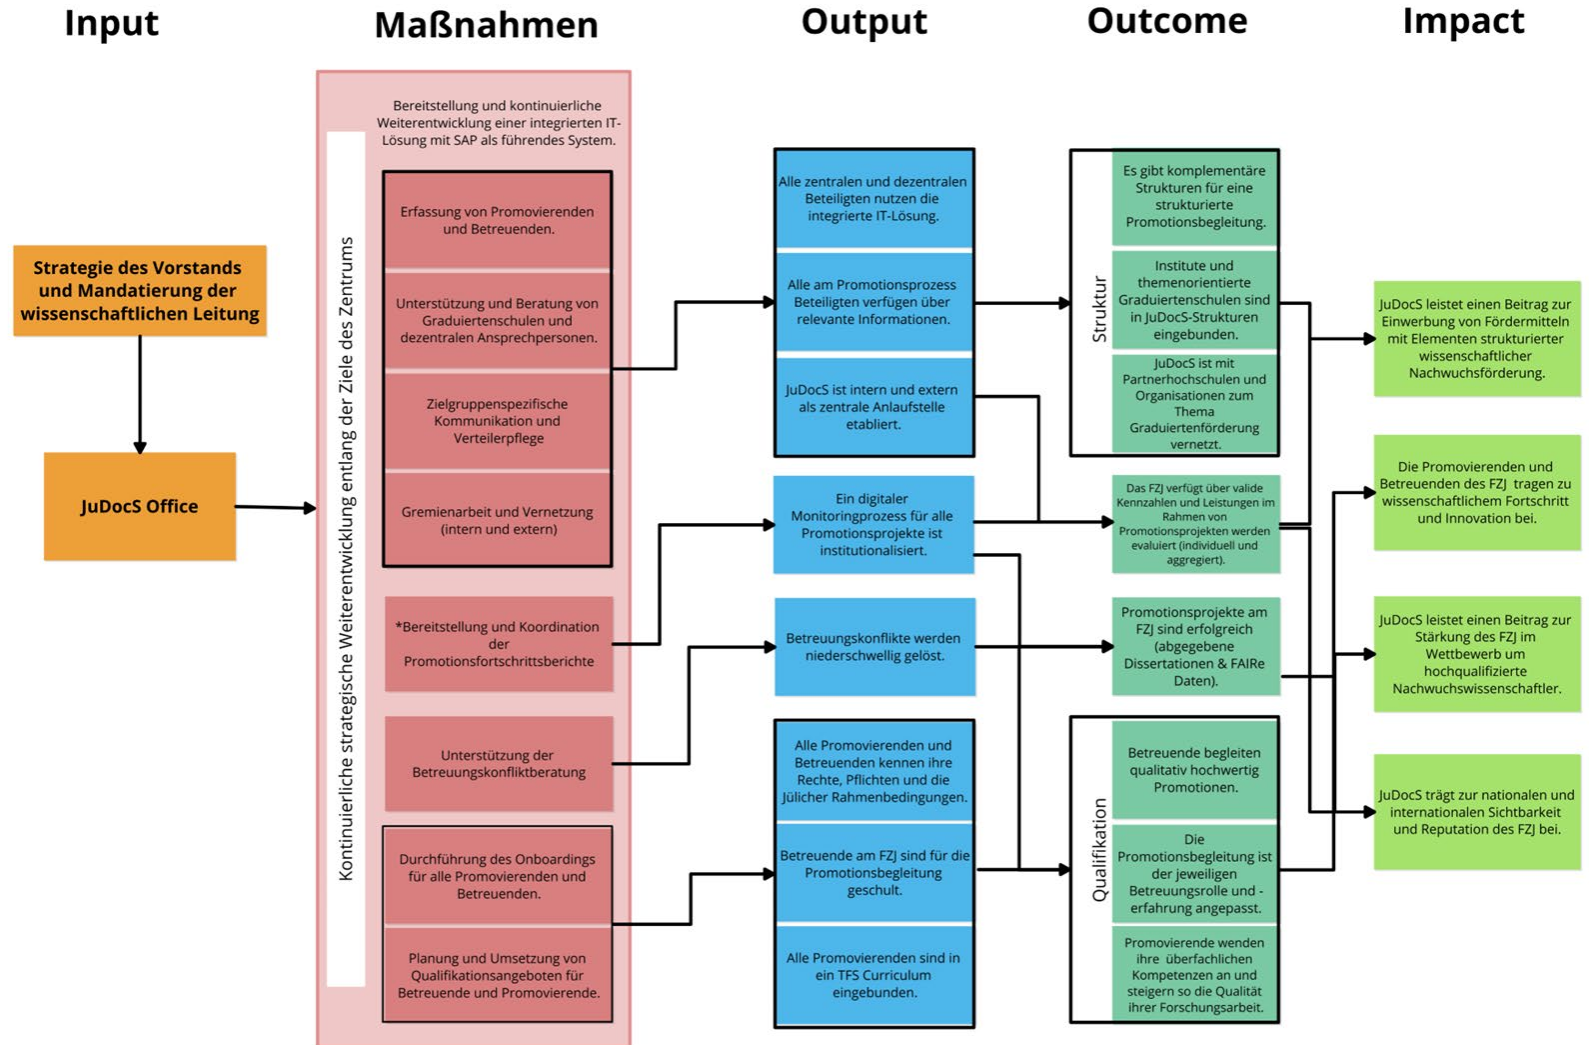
Input

Maßnahmen

Output

Outcome

Impact

Strategie des Vorstands und Mandatierung der wissenschaftlichen Leitung

JuDocS Office

Kontinuierliche strategische Weiterentwicklung entlang der Ziele des Zentrums

Bereitstellung und kontinuierliche Weiterentwicklung einer integrierten IT-Lösung mit SAP als führendes System.

Erfassung von Promovierenden und Betreuenden.

Unterstützung und Beratung von Graduiertenschulen und dezentralen Ansprechpersonen.

Zielgruppenspezifische Kommunikation und Verteilerpflege

Gremienarbeit und Vernetzung (intern und extern)

*Bereitstellung und Koordination der Promotionsfortschrittsberichte

Unterstützung der Betreuungskonfliktberatung

Durchführung des Onboardings für alle Promovierenden und Betreuenden.

Planung und Umsetzung von Qualifikationsangeboten für Betreuende und Promovierende.

Alle zentralen und dezentralen Beteiligten nutzen die integrierte IT-Lösung.

Alle am Promotionsprozess Beteiligten verfügen über relevante Informationen.

JuDocS ist intern und extern als zentrale Anlaufstelle etabliert.

Ein digitaler Monitoringprozess für alle Promotionsprojekte ist institutionalisiert.

Betreuungskonflikte werden niederschwellig gelöst.

Alle Promovierenden und Betreuenden kennen ihre Rechte, Pflichten und die Jülicher Rahmenbedingungen.

Betreuende am FZJ sind für die Promotionsbegleitung geschult.

Alle Promovierenden sind in ein TFS Curriculum eingebunden.

Struktur

Es gibt komplementäre Strukturen für eine strukturierte Promotionsbegleitung.

Institute und themenorientierte Graduiertenschulen sind in JuDocS-Strukturen eingebunden.

JuDocS ist mit Partnerhochschulen und Organisationen zum Thema Graduiertenförderung vernetzt.

Das FZJ verfügt über valide Kennzahlen und Leistungen im Rahmen von Promotionsprojekten werden evaluiert (individuell und aggregiert).

Promotionsprojekte am FZJ sind erfolgreich (abgegebene Dissertationen & FAIRe Daten).

Qualifikation

Betreuende begleiten qualitativ hochwertig Promotionen.

Die Promotionsbegleitung ist der jeweiligen Betreuungsrolle und -erfahrung angepasst.

Promovierende wenden ihre überfachlichen Kompetenzen an und steigern so die Qualität ihrer Forschungsarbeit.

JuDocS leistet einen Beitrag zur Einwerbung von Fördermitteln mit Elementen strukturierter wissenschaftlicher Nachwuchsförderung.

Die Promovierenden und Betreuenden des FZJ tragen zu wissenschaftlichem Fortschritt und Innovation bei.

JuDocS leistet einen Beitrag zur Stärkung des FZJ im Wettbewerb um hochqualifizierte Nachwuchswissenschaftler.

JuDocS trägt zur nationalen und internationalen Sichtbarkeit und Reputation des FZJ bei.